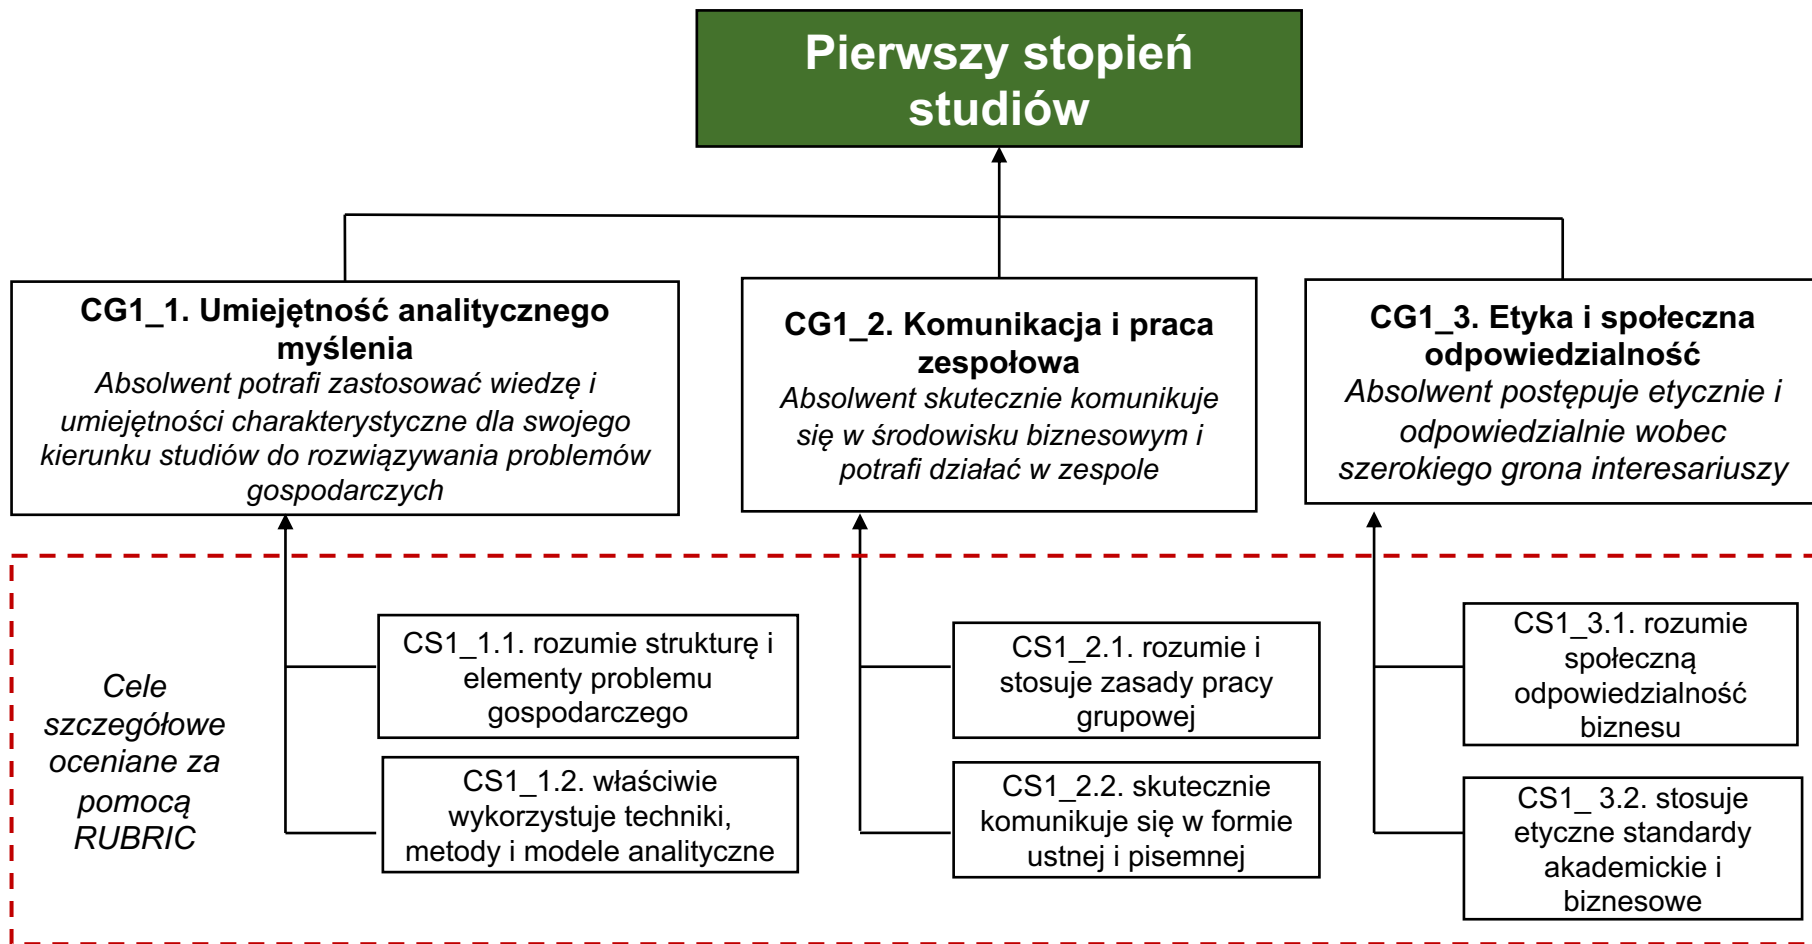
Pierwszy stopień studiów

**CG1_1. Umiejętność analitycznego myślenia**
*Absolwent potrafi zastosować wiedzę i umiejętności charakterystyczne dla swojego kierunku studiów do rozwiązywania problemów gospodarczych*

**CG1_2. Komunikacja i praca zespołowa**
*Absolwent skutecznie komunikuje się w środowisku biznesowym i potrafi działać w zespole*

**CG1_3. Etyka i społeczna odpowiedzialność**
*Absolwent postępuje etycznie i odpowiedzialnie wobec szerokiego grona interesariuszy*

*Cele szczegółowe oceniane za pomocą RUBRIC*

CS1_1.1. rozumie strukturę i elementy problemu gospodarczego

CS1_1.2. właściwie wykorzystuje techniki, metody i modele analityczne

CS1_2.1. rozumie i stosuje zasady pracy grupowej

CS1_2.2. skutecznie komunikuje się w formie ustnej i pisemnej

CS1_3.1. rozumie społeczną odpowiedzialność biznesu

CS1_ 3.2. stosuje etyczne standardy akademickie i biznesowe